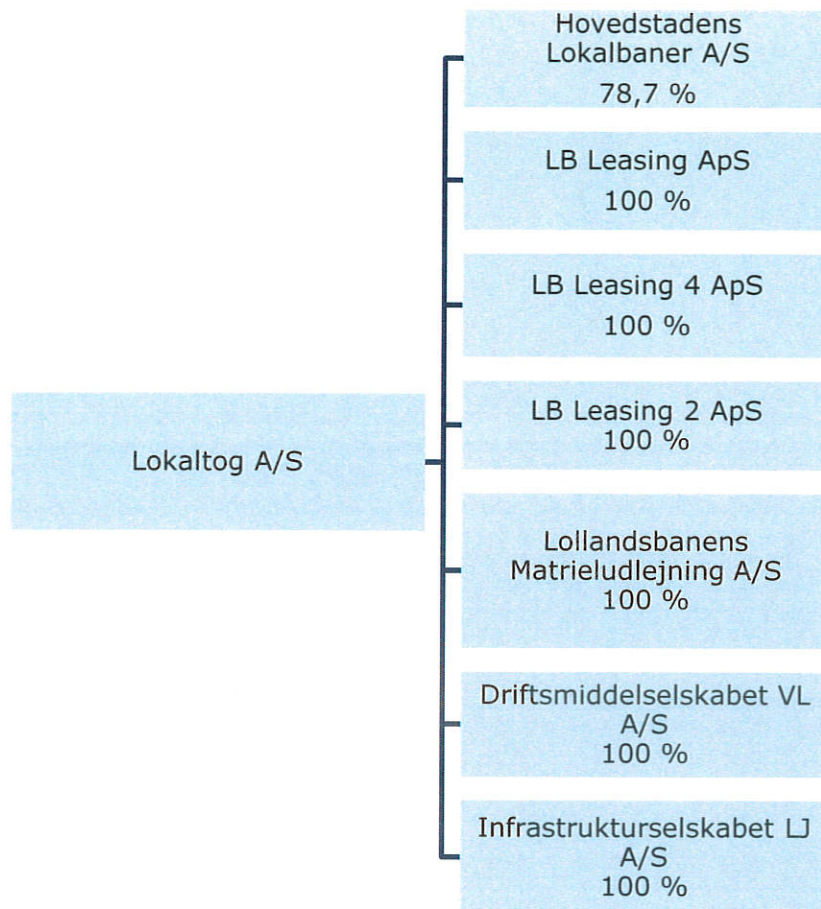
Lokaltog A/S

Hovedstadens Lokalbaner A/S
78,7 %

LB Leasing ApS
100 %

LB Leasing 4 ApS
100 %

LB Leasing 2 ApS
100 %

Lollandsbanens Matrieludlejning A/S
100 %

Driftsmiddelselskabet VL A/S
100 %

Infrastrukturselskabet LJ A/S
100 %